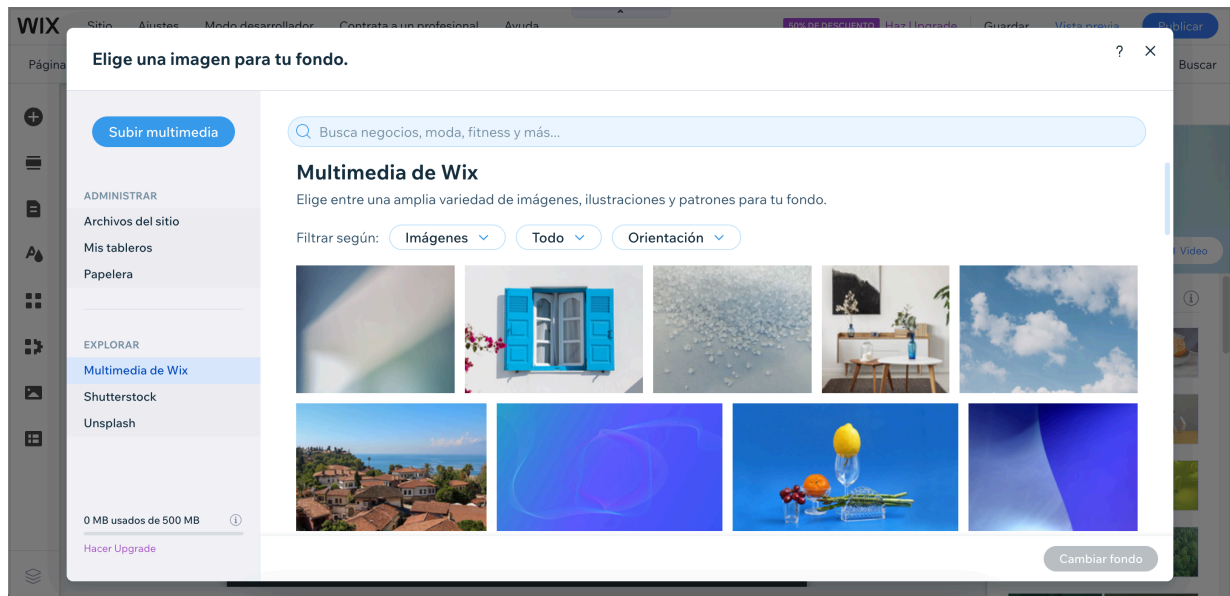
WIX Sitio Ajustes Modo desarrollador Contrata a un profesional Ayuda 50% DE DESCUENTO Haz Upgrade Guardar Vista previa Publicar

Página Buscar

Elige una imagen para tu fondo.

? ✕

Subir multimedia

ADMINISTRAR
Archivos del sitio
Mis tableros
Papelera

EXPLORAR
Multimedia de Wix
Shutterstock
Unsplash

0 MB usados de 500 MB
Hacer Upgrade

Busca negocios, moda, fitness y más...

Multimedia de Wix

Elige entre una amplia variedad de imágenes, ilustraciones y patrones para tu fondo.

Filtrar según: Imágenes Todo Orientación

Video

Cambiar fondo